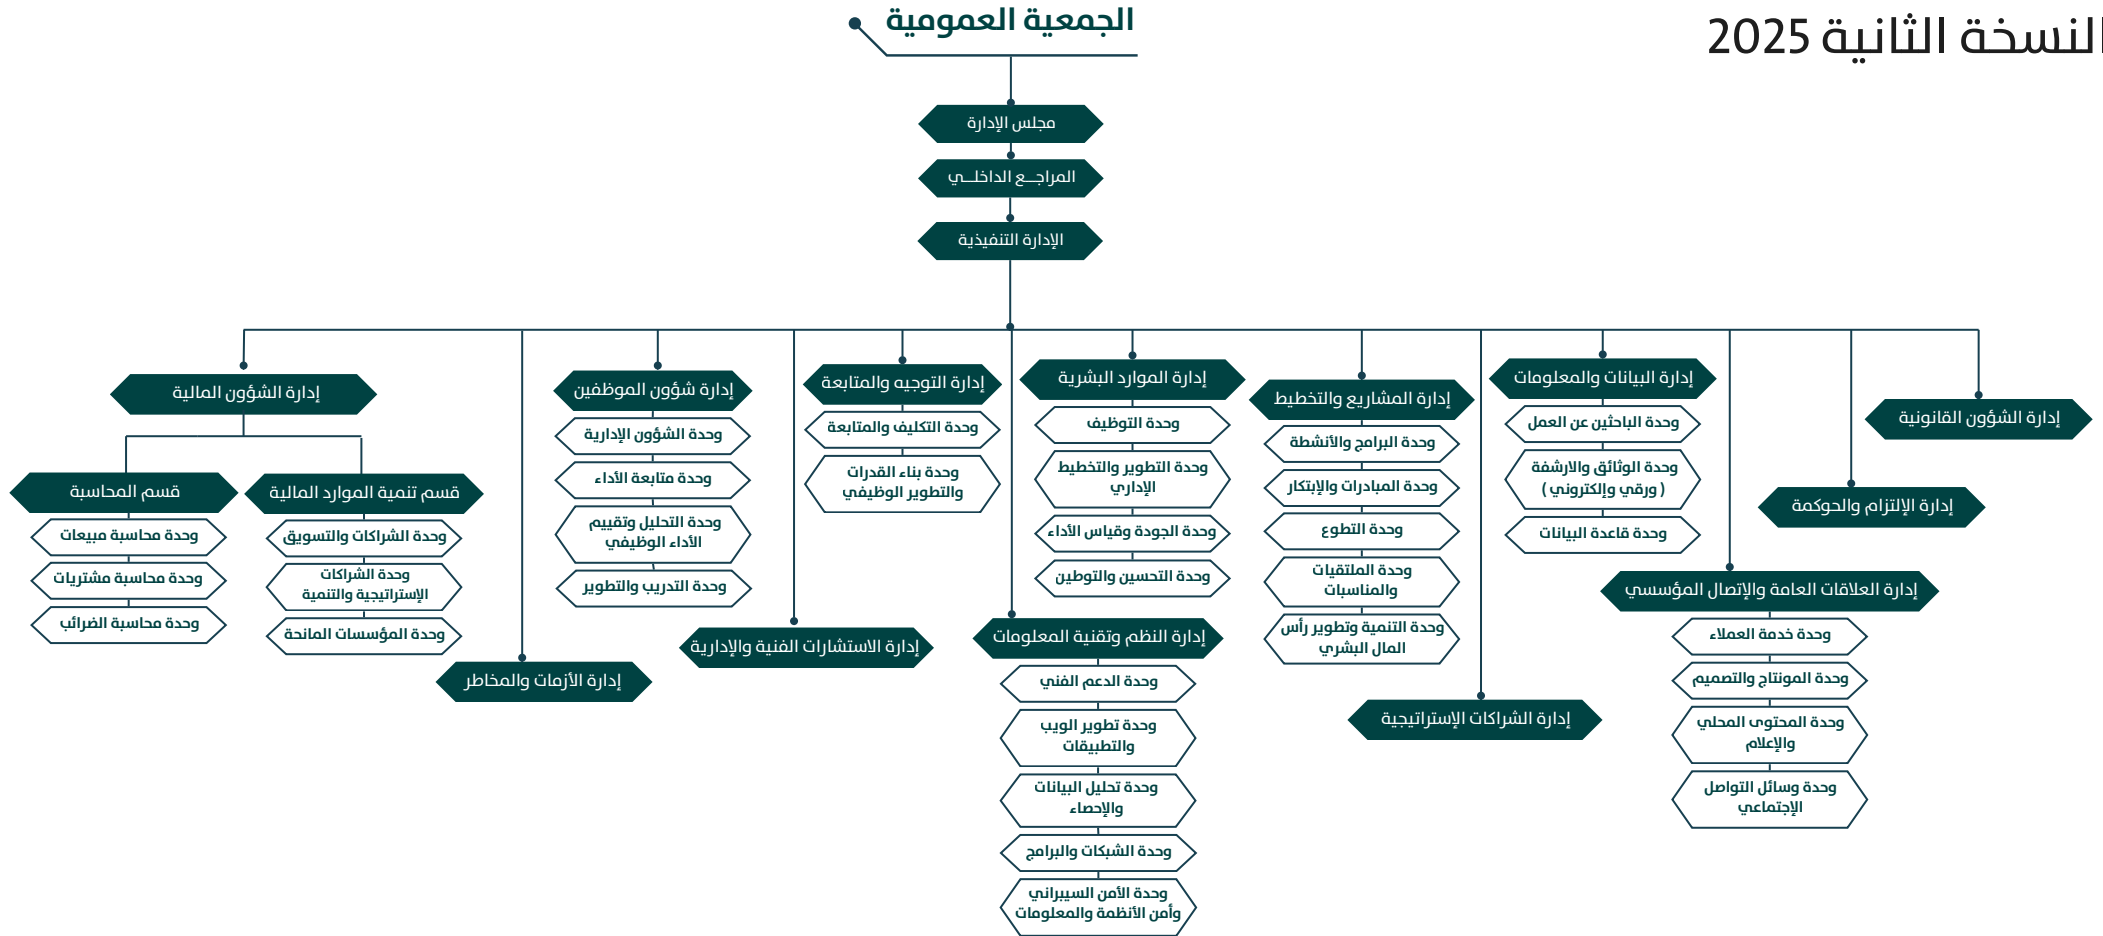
النسخة الثانية 2025

الجمعية العمومية

مجلس الإدارة

المراجـع الداخلـي

الإدارة التنفيذية

إدارة الشؤون القانونية

إدارة الإلتزام والحوكمة

إدارة البيانات والمعلومات
وحدة الباحثين عن العمل
وحدة الوثائق والارشفة ( ورقي وإلكتروني )
وحدة قاعدة البيانات

إدارة العلاقات العامة والإتصال المؤسسي
وحدة خدمة العملاء
وحدة المونتاج والتصميم
وحدة المحتوى المحلي والإعلام
وحدة وسائل التواصل الإجتماعي

إدارة المشاريع والتخطيط
وحدة البرامج والأنشطة
وحدة المبادرات والإبتكار
وحدة التطوع
وحدة الملتقيات والمناسبات
وحدة التنمية وتطوير رأس المال البشري

إدارة الشراكات الإستراتيجية

إدارة الموارد البشرية
وحدة التوظيف
وحدة التطوير والتخطيط الإداري
وحدة الجودة وقياس الأداء
وحدة التحسين والتوطين

إدارة النظم وتقنية المعلومات
وحدة الدعم الفني
وحدة تطوير الويب والتطبيقات
وحدة تحليل البيانات والإحصاء
وحدة الشبكات والبرامج
وحدة الأمن السيبراني وأمن الأنظمة والمعلومات

إدارة التوجيه والمتابعة
وحدة التكليف والمتابعة
وحدة بناء القدرات والتطوير الوظيفي

إدارة الاستشارات الفنية والإدارية

إدارة شؤون الموظفين
وحدة الشؤون الإدارية
وحدة متابعة الأداء
وحدة التحليل وتقييم الأداء الوظيفي
وحدة التدريب والتطوير

إدارة الأزمات والمخاطر

إدارة الشؤون المالية

قسم تنمية الموارد المالية
وحدة الشراكات والتسويق
وحدة الشراكات الإستراتيجية والتنمية
وحدة المؤسسات المانحة

قسم المحاسبة
وحدة محاسبة مبيعات
وحدة محاسبة مشتريات
وحدة محاسبة الضرائب